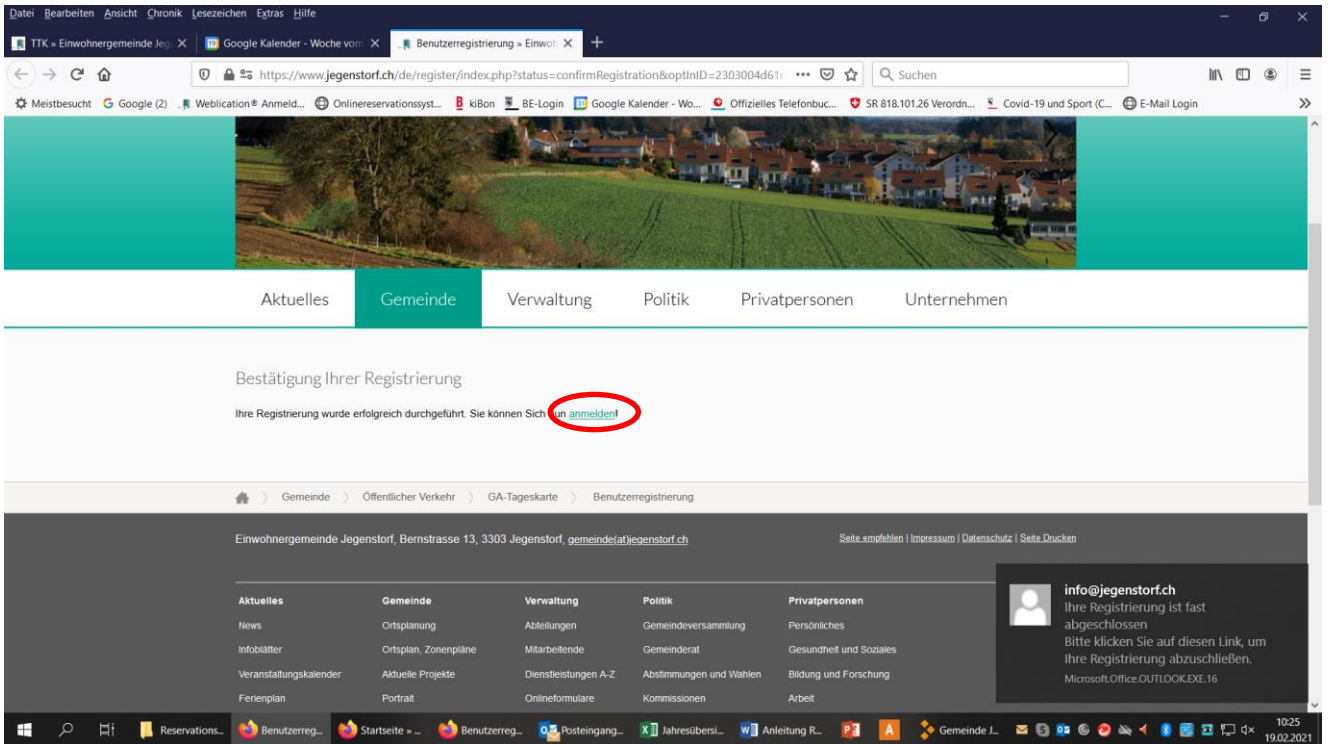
Datei Bearbeiten Ansicht Chronik Lesezeichen Extras Hilfe

TTK » Einwohnergemeinde Jeg × | Google Kalender - Woche vom × | Benutzerregistrierung » Einwoh × | +

https://www.jegenstorf.ch/de/register/index.php?status=confirmRegistration&optInID=2303004d61c ••• Suchen

Meistbesucht Google (2) Weblication® Anmeld... Onlinereservationssyst... kiBon BE-Login Google Kalender - Wo... Offizielles Telefonbuc... SR 818.101.26 Verordn... Covid-19 und Sport (C... E-Mail Login

Aktuelles Gemeinde Verwaltung Politik Privatpersonen Unternehmen

Bestätigung Ihrer Registrierung

Ihre Registrierung wurde erfolgreich durchgeführt. Sie können Sich nun anmelden!

Gemeinde 〉 Öffentlicher Verkehr 〉 GA-Tageskarte 〉 Benutzerregistrierung

Einwohnergemeinde Jegenstorf, Bernstrasse 13, 3303 Jegenstorf, gemeinde(at)jegenstorf.ch

Seite empfehlen | Impressum | Datenschutz | Seite Drucken

| Aktuelles | Gemeinde | Verwaltung | Politik | Privatpersonen |
|---|---|---|---|---|
| News | Ortsplanung | Abteilungen | Gemeindeversammlung | Persönliches |
| Infoblätter | Ortsplan, Zonenpläne | Mitarbeitende | Gemeinderat | Gesundheit und Soziales |
| Veranstaltungskalender | Aktuelle Projekte | Dienstleistungen A-Z | Abstimmungen und Wahlen | Bildung und Forschung |
| Ferienplan | Portrait | Onlineformulare | Kommissionen | Arbeit |

info@jegenstorf.ch
Ihre Registrierung ist fast abgeschlossen
Bitte klicken Sie auf diesen Link, um Ihre Registrierung abzuschließen.
Microsoft.Office.OUTLOOK.EXE.16

Reservations... Benutzerreg... Startseite » ... Benutzerreg... Posteingang... Jahresübersi... Anleitung R... Gemeinde J... 10:25 19.02.2021